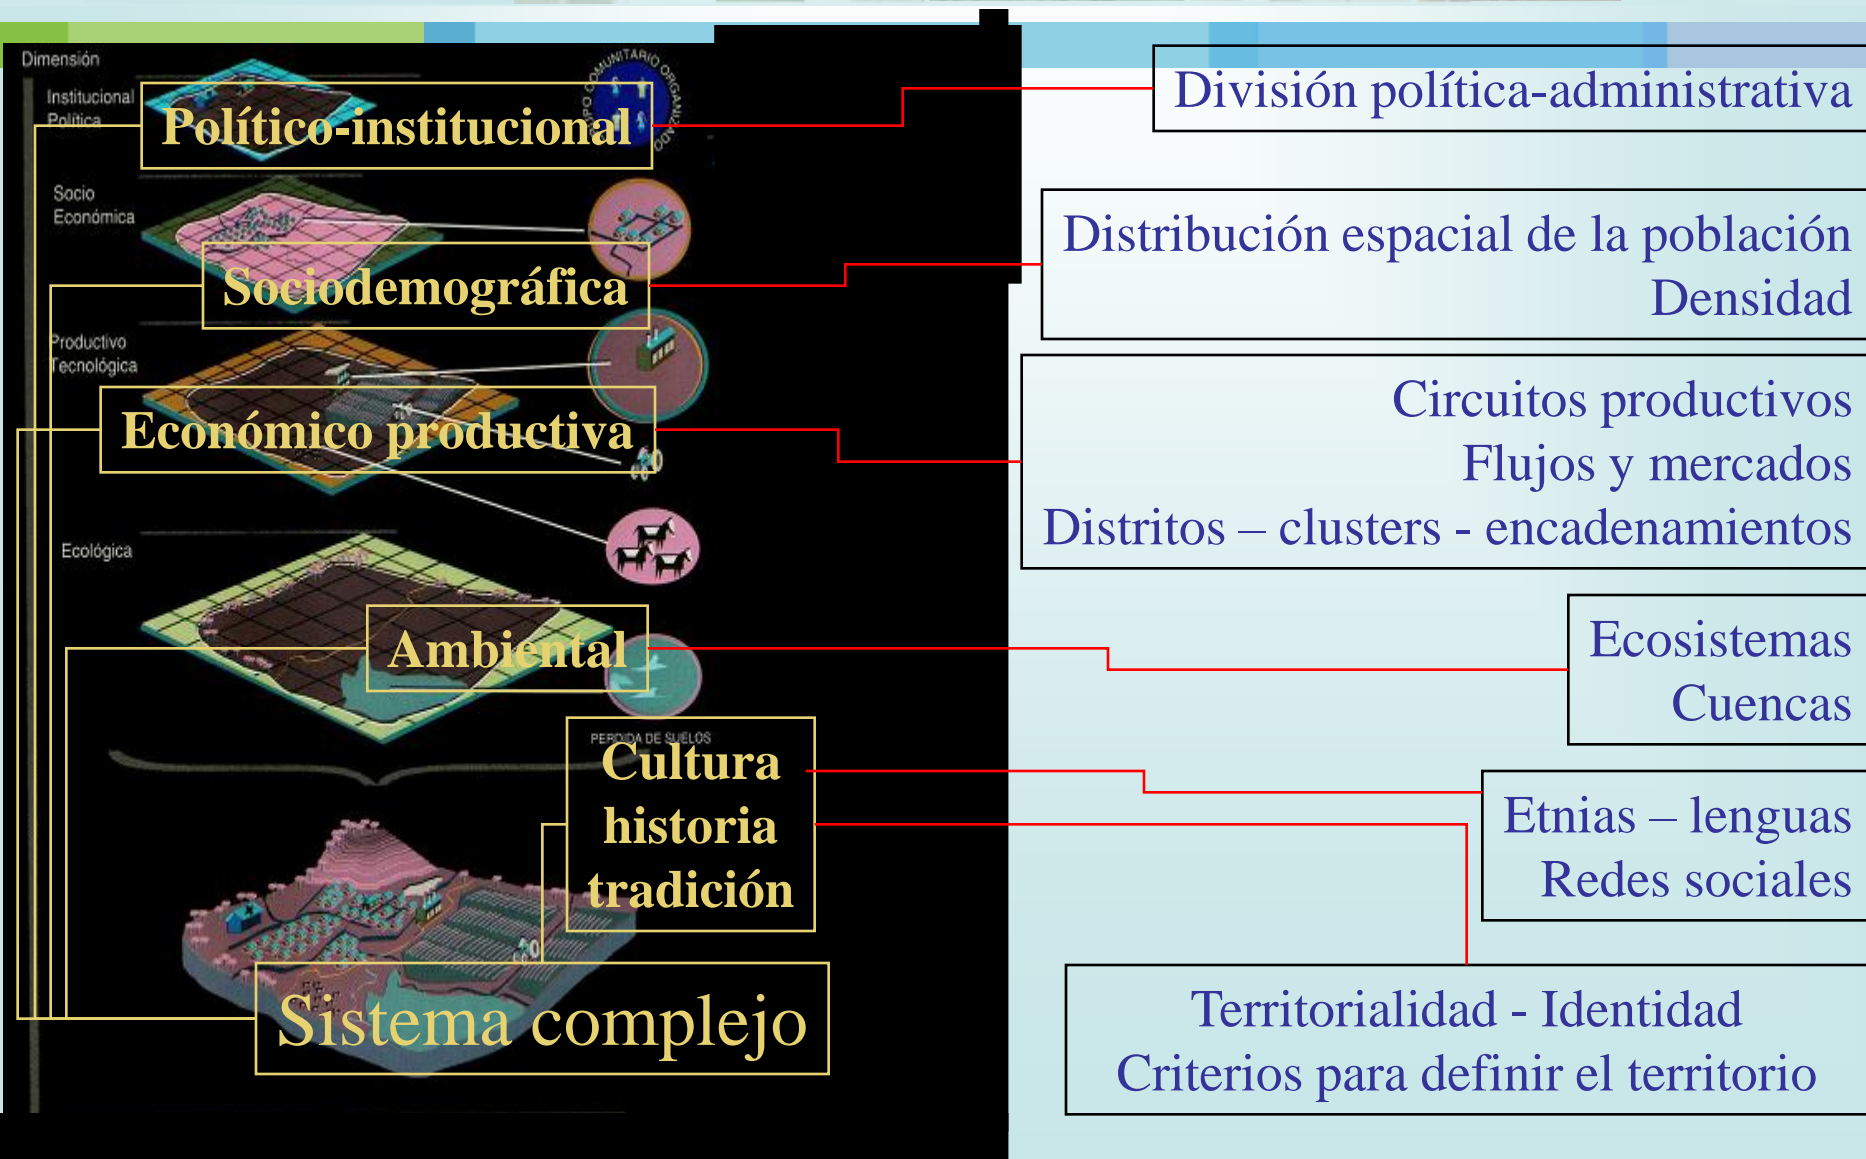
Dimensión

Institucional Política

Político-institucional

Socio Económica

Sociodemográfica

Productivo Tecnológica

Económico productiva

Ecológica

Ambiental

PERDIDA DE SUELOS

Cultura historia tradición

Sistema complejo

COMUNITARIO ORGANIZADO

División política-administrativa

Distribución espacial de la población
Densidad

Circuitos productivos
Flujos y mercados
Distritos – clusters - encadenamientos

Ecosistemas
Cuencas

Etnias – lenguas
Redes sociales

Territorialidad - Identidad
Criterios para definir el territorio